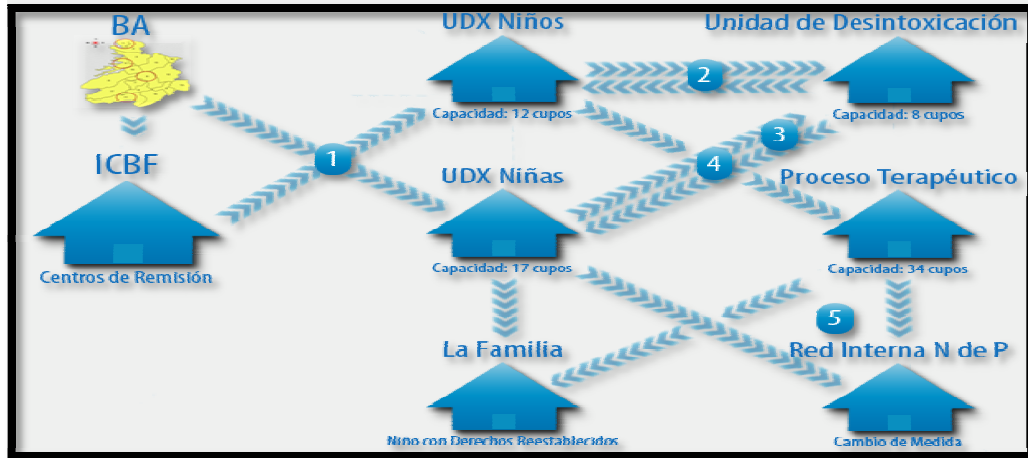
BA

UDX Niños

Unidad de Desintoxicación

2

Capacidad: 12 cupos

Capacidad: 8 cupos

3

1

4

ICBF

UDX Niñas

Proceso Terapéutico

Centros de Remisión

Capacidad: 17 cupos

Capacidad: 34 cupos

5

La Familia

Red Interna N de P

Niño con Derechos Reestablecidos

Cambio de Medida